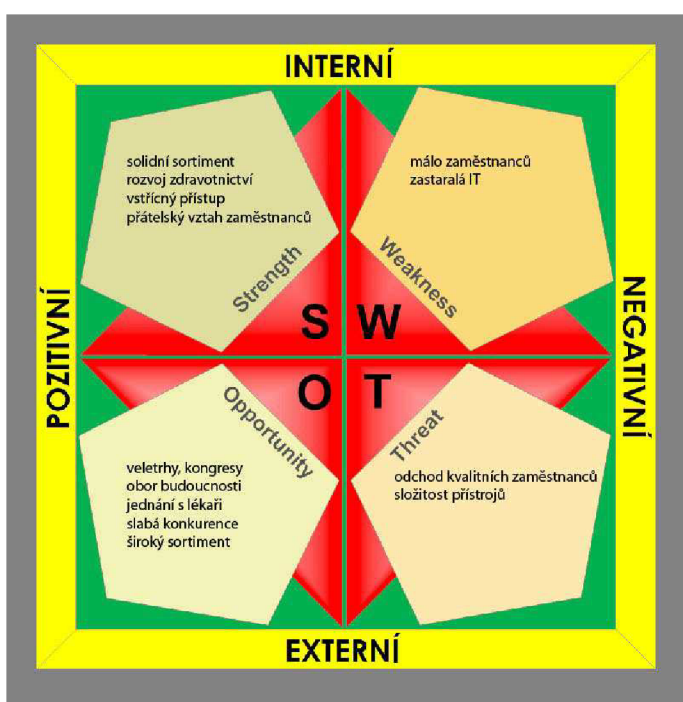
INTERNÍ

solidní sortiment
rozvoj zdravotnictví
vstřícný přístup
přátelský vztah zaměstnanců

Strength

málo zaměstnanců
zastaralá IT

Weakness

POZITIVNÍ

S W
O T

NEGATIVNÍ

Opportunity

veletrhy, kongresy
obor budoucnosti
jednání s lékaři
slabá konkurence
široký sortiment

Threat

odchod kvalitních zaměstnanců
složitost přístrojů

EXTERNÍ